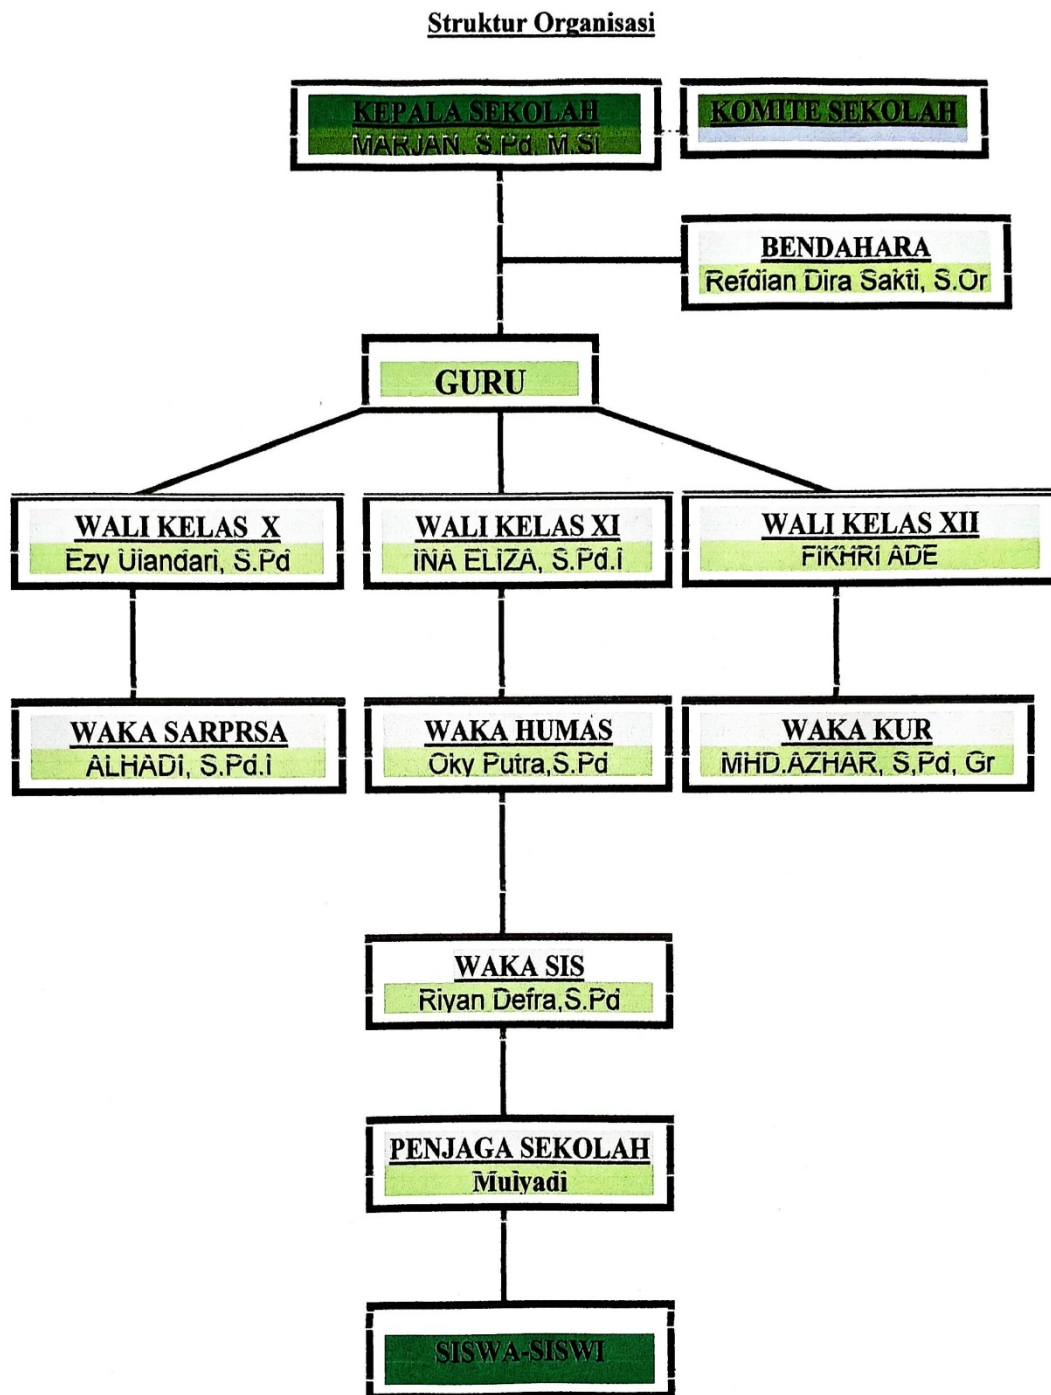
Struktur Organisasi

KEPALA SEKOLAH
MARJAN. S.Pd. M.Si

KOMITE SEKOLAH

BENDAHARA
Refdian Dira Sakti, S.Or

GURU

WALI KELAS X
Ezy Uiandari, S.Pd

WALI KELAS XI
INA ELIZA, S.Pd.I

WALI KELAS XII
FIKHRI ADE

WAKA SARPRSA
ALHADI, S.Pd.I

WAKA HUMAS
Oky Putra,S.Pd

WAKA KUR
MHD.AZHAR, S,Pd, Gr

WAKA SIS
Riyan Defra,S.Pd

PENJAGA SEKOLAH
Mulyadi

SISWA-SISWI